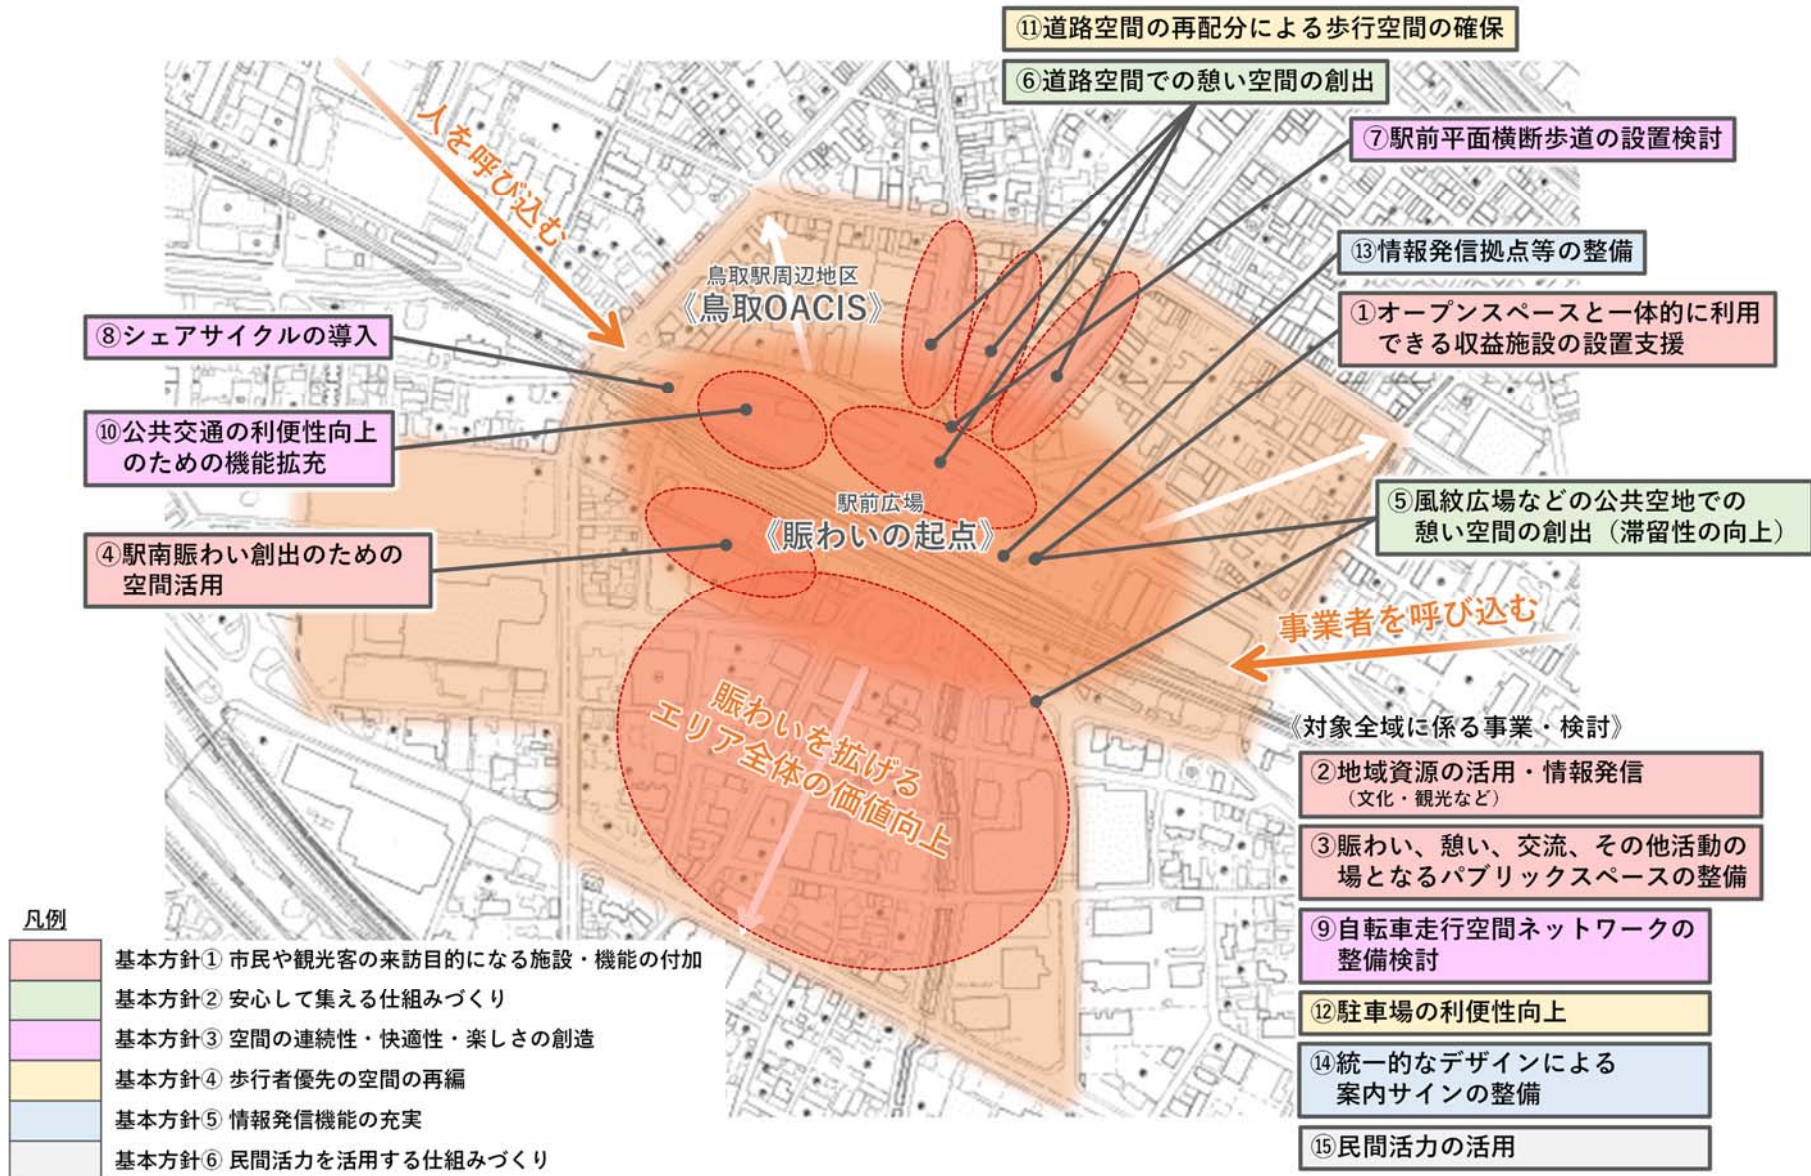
⑪道路空間の再配分による歩行空間の確保

⑥道路空間での憩い空間の創出

⑦駅前平面横断歩道の設置検討

人を呼び込む

⑬情報発信拠点等の整備

鳥取駅周辺地区
《鳥取OACIS》

①オープンスペースと一体的に利用できる収益施設の設置支援

⑧シェアサイクルの導入

⑩公共交通の利便性向上のための機能拡充

駅前広場
《賑わいの起点》

⑤風紋広場などの公共空地での憩い空間の創出（滞留性の向上）

④駅南賑わい創出のための空間活用

事業者を呼び込む

賑わいを拡げる
エリア全体の価値向上

《対象全域に係る事業・検討》

②地域資源の活用・情報発信（文化・観光など）

③賑わい、憩い、交流、その他活動の場となるパブリックスペースの整備

⑨自転車走行空間ネットワークの整備検討

⑫駐車場の利便性向上

⑭統一的なデザインによる案内サインの整備

⑮民間活力の活用

凡例
基本方針① 市民や観光客の来訪目的になる施設・機能の付加
基本方針② 安心して集える仕組みづくり
基本方針③ 空間の連続性・快適性・楽しさの創造
基本方針④ 歩行者優先の空間の再編
基本方針⑤ 情報発信機能の充実
基本方針⑥ 民間活力を活用する仕組みづくり